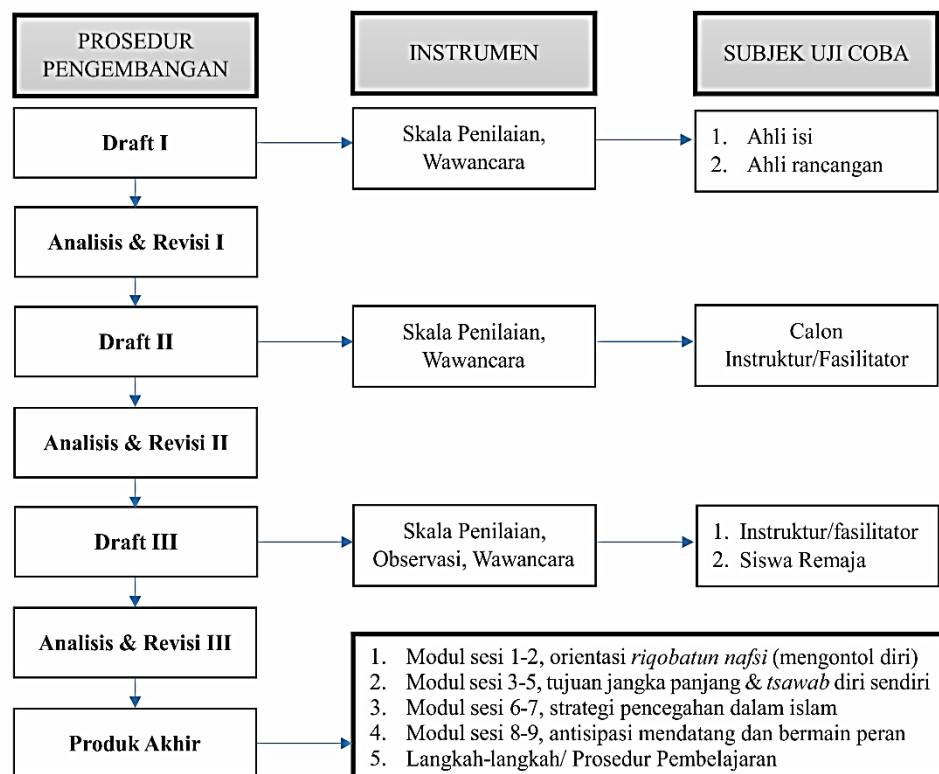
PROSEDUR PENGEMBANGAN

INSTRUMEN

SUBJEK UJI COBA

Draft I

Skala Penilaian, Wawancara

1. Ahli isi
2. Ahli rancangan

Analisis & Revisi I

Draft II

Skala Penilaian, Wawancara

Calon Instruktur/Fasilitator

Analisis & Revisi II

Draft III

Skala Penilaian, Observasi, Wawancara

1. Instruktur/fasilitator
2. Siswa Remaja

Analisis & Revisi III

Produk Akhir

1. Modul sesi 1-2, orientasi *riqobatun nafsi* (mengontol diri)
2. Modul sesi 3-5, tujuan jangka panjang & *tsawab* diri sendiri
3. Modul sesi 6-7, strategi pencegahan dalam islam
4. Modul sesi 8-9, antisipasi mendatang dan bermain peran
5. Langkah-langkah/ Prosedur Pembelajaran